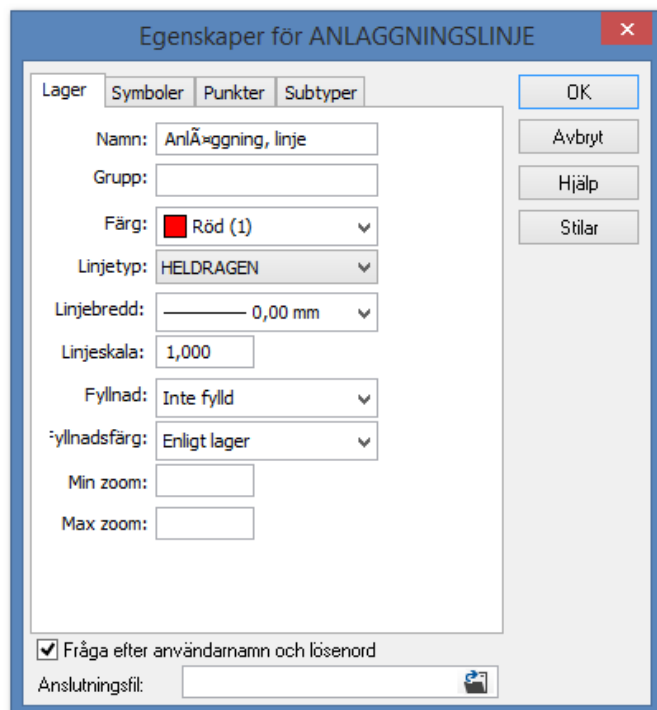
Egenskaper för ANLAGGNINGSLINJE

×

Lager | Symboler | Punkter | Subtyper

OK

Avbryt

Hjälp

Stilar

Namn: AnlÃ¤ggning, linje

Grupp:

Färg: Röd (1)

Linjetyp: HELDRAGEN

Linjebredd: 0,00 mm

Linjeskala: 1,000

Fyllnad: Inte fylld

Fyllnadsfärg: Enligt lager

Min zoom:

Max zoom:

Fråga efter användarnamn och lösenord

Anslutningsfil: